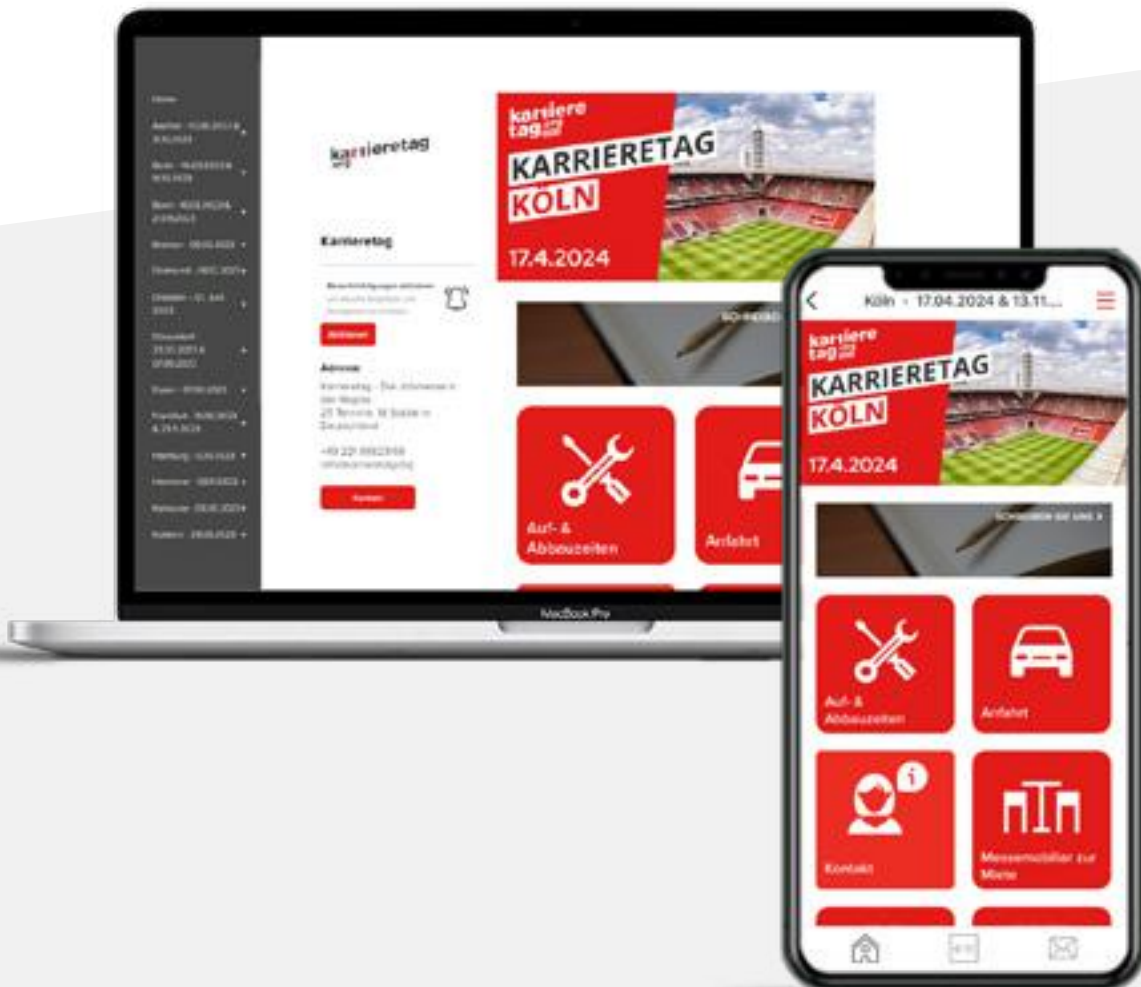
Home
Aachen - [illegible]
Bonn - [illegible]
Bonn - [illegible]
Bremen - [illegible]
Dortmund - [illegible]
Dresden - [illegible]
Düsseldorf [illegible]
Essen - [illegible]
Frankfurt - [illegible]
Hamburg - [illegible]
Hannover - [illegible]
Karlsruhe - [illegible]
Koblenz - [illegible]

karriere tag

Karrieretag

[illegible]

Aktivieren

Adresse
Karrieretag - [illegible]

+49 221 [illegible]
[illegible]

Kontakt

karriere tag
KARRIERETAG
KÖLN
17.4.2024

SCHREIBEN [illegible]

Auf- & Abbauzeiten
Anfahrt

MacBook Pro

Köln - 17.04.2024 & 13.11...

karriere tag
KARRIERETAG
KÖLN
17.4.2024

SCHREIBEN SIE UNS >

Auf- & Abbauzeiten
Anfahrt
Kontakt
Messemobiliar zur Miete